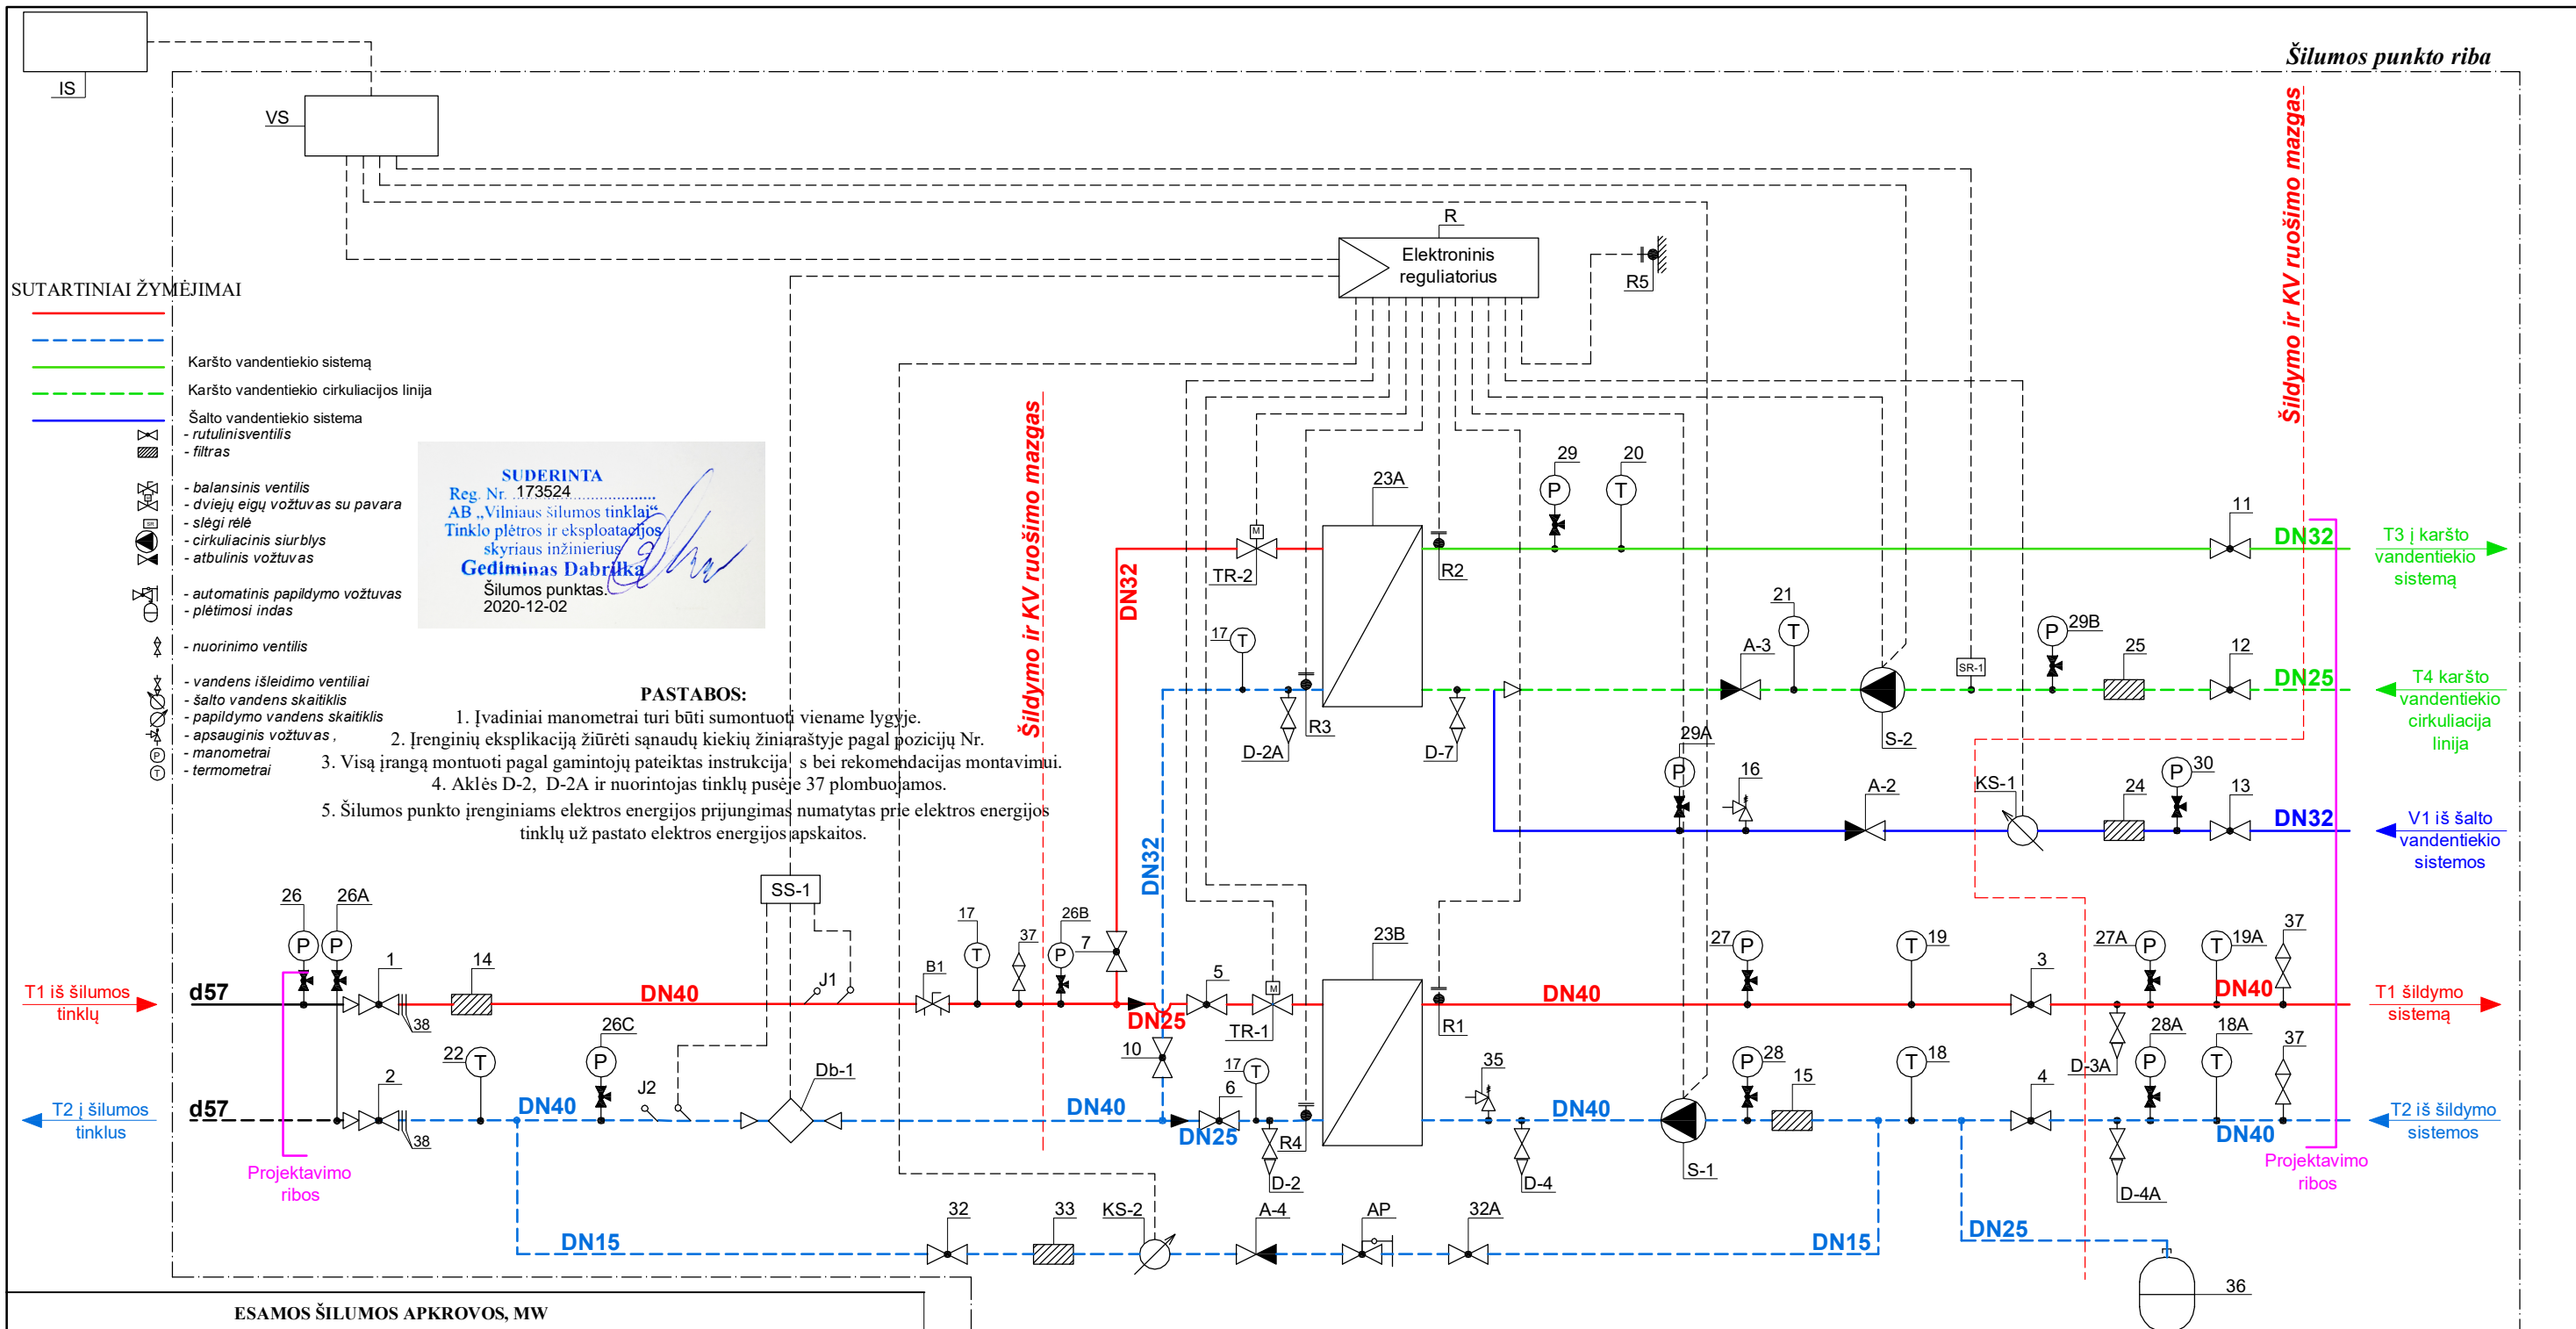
IS

VS

Šilumos punkto riba

Šildymo ir KV ruošimo mazgas

R

Elektroninis reguliatorius

R5

SUTARTINIAI ŽYMĖJIMAI

Karšto vandentiekio sistemą

Karšto vandentiekio cirkuliacijos linija

Šalto vandentiekio sistema

- rutulinisventilis
- filtras

- balansinis ventilis
- dviejų eigų vožtuvas su pavara
- slėgi rėlė
- cirkuliacinis siurblys
- atbulinis vožtuvas

- automatinis papildymo vožtuvas
- plėtimosi indas

- nuorinimo ventilis

- vandens išleidimo ventiliai
- šalto vandens skaitiklis
- papildymo vandens skaitiklis
- apsauginis vožtuvas ,
- manometrai
- termometrai

SUDERINTA
Reg. Nr. 173524
AB „Vilniaus šilumos tinklai"
Tinklo plėtros ir eksploatacijos
skyriaus inžinierius
Gediminas Dabrilka
Šilumos punktas.
2020-12-02

PASTABOS:
1. Įvadiniai manometrai turi būti sumontuoti viename lygyje.
2. Įrenginių eksplikaciją žiūrėti sąnaudų kiekių žiniaraštyje pagal poziciją Nr.
3. Visą įrangą montuoti pagal gamintojų pateiktas instrukcija s bei rekomendacijas montavimui.
4. Aklės D-2, D-2A ir nuorintojas tinklų pusėje 37 plombuojamos.
5. Šilumos punkto įrenginiams elektros energijos prijungimas numatytas prie elektros energijos tinklų už pastato elektros energijos apskaitos.

Šildymo ir KV ruošimo mazgas

DN32

TR-2

23A

R2

29

20

11

DN32

T3 į karšto vandentiekio sistemą

17

R3

D-2A

D-7

21

A-3

S-2

SR-1

29B

25

12

DN25

T4 karšto vandentiekio cirkuliacija linija

29A

16

A-2

KS-1

24

30

13

DN32

V1 iš šalto vandentiekio sistemos

DN32

SS-1

26

26A

1

14

DN40

J1

B1

17

37

26B

7

5

TR-1

23B

R1

DN40

27

19

3

27A

19A

37

T1 iš šilumos tinklų

d57

38

DN25

10

T1 šildymo sistemą

DN40

22

2

26C

J2

Db-1

DN40

17

6

R4

D-2

35

D-4

DN40

S-1

28

15

18

4

28A

18A

37

D-3A

T2 į šilumos tinklus

d57

38

DN40

DN25

DN40

T2 iš šildymo sistemos

D-4A

Projektavimo ribos

Projektavimo ribos

32

33

KS-2

A-4

AP

32A

DN15

DN15

DN25

36

ESAMOS ŠILUMOS APKROVOS, MW